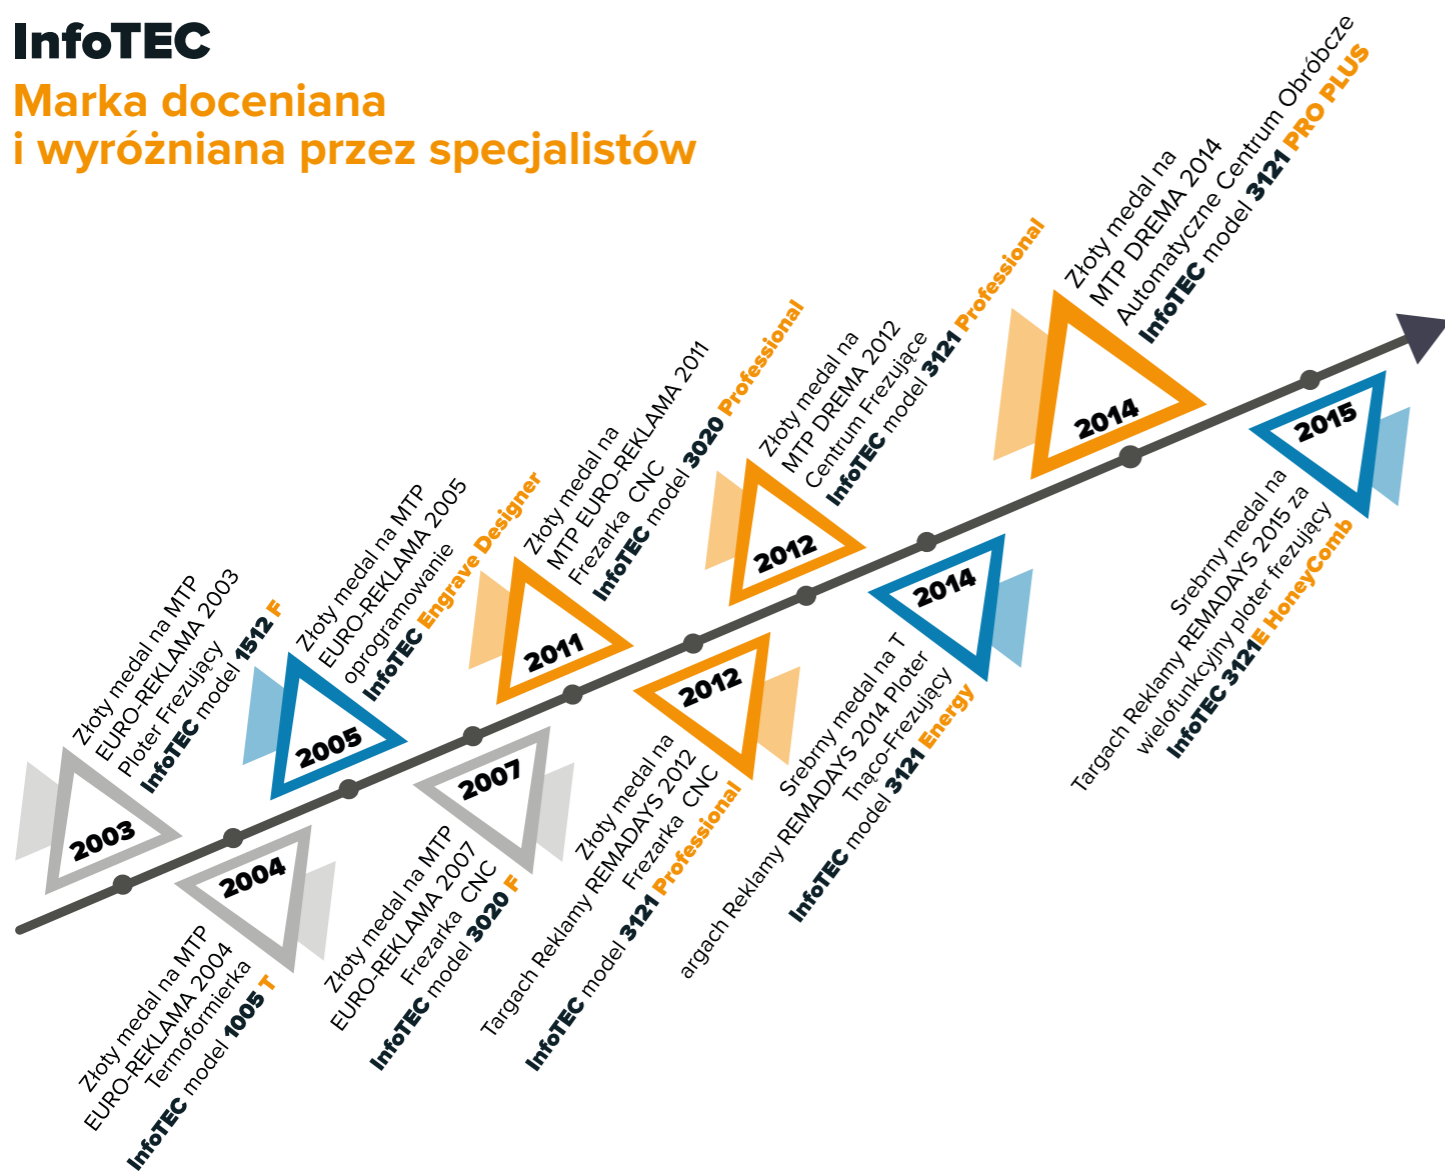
InfoTEC
Marka doceniana i wyróżniana przez specjalistów

2003
Złoty medal na MTP EURO-REKLAMA 2003 Ploter Frezujący InfoTEC model 1512 F

2004
Złoty medal na MTP EURO-REKLAMA 2004 Termoformierka InfoTEC model 1005 T

2005
Złoty medal na MTP EURO-REKLAMA 2005 oprogramowanie InfoTEC Engrave Designer

2007
Złoty medal na MTP EURO-REKLAMA 2007 Frezarka CNC InfoTEC model 3020 F

2011
Złoty medal na MTP EURO-REKLAMA 2011 Frezarka CNC InfoTEC model 3020 Professional

2012
Złoty medal na Targach Reklamy REMADAYS 2012 Frezarka CNC InfoTEC model 3121 Professional

2012
Złoty medal na MTP DREMA 2012 Centrum Frezujące InfoTEC model 3121 Professional

2014
Srebrny medal na T argach Reklamy REMADAYS 2014 Ploter Tnąco-Frezujący InfoTEC model 3121 Energy

2014
Złoty medal na MTP DREMA 2014 Automatyczne Centrum Obróbcze InfoTEC model 3121 PRO PLUS

2015
Srebrny medal na Targach Reklamy REMADAYS 2015 za wielofunkcyjny ploter frezujący InfoTEC 3121E HoneyComb